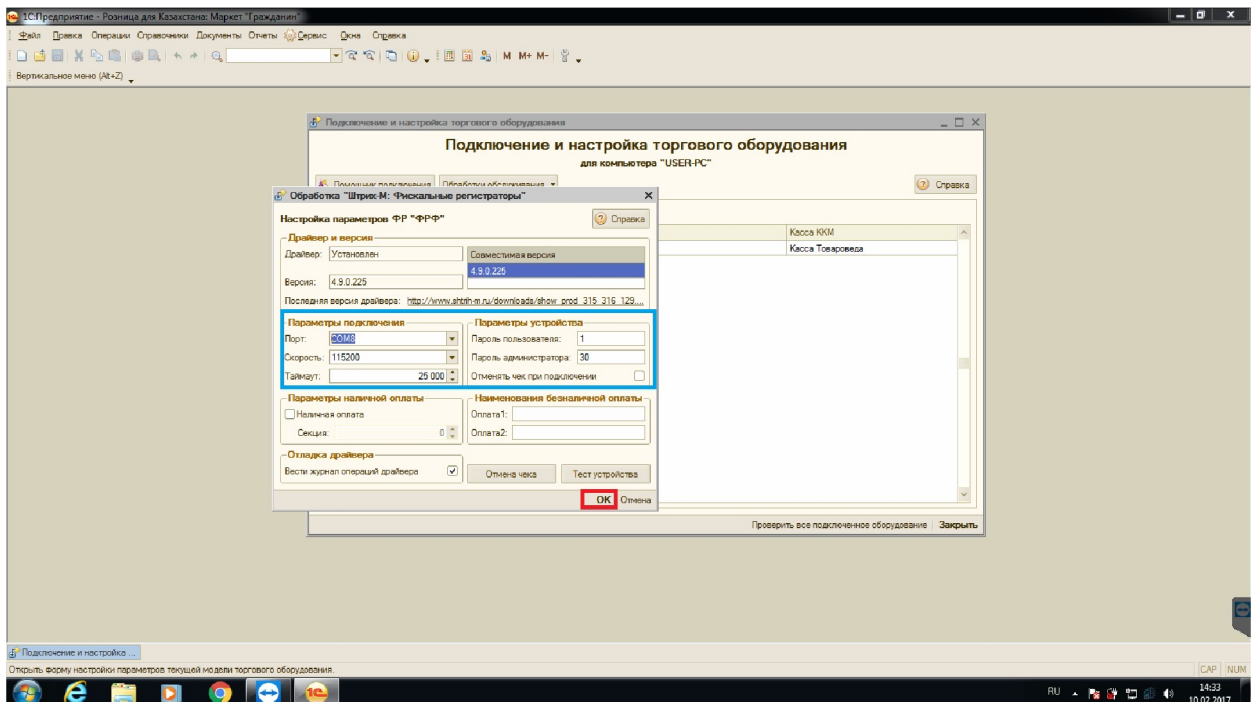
1С:Предприятие - Розница для Казахстана: Маркет "Гражданин"

Файл Правка Операции Справочники Документы Отчеты Сервис Окна Справка

M M+ M-

Вертикальное меню (Alt+Z)

Подключение и настройка торгового оборудования

Подключение и настройка торгового оборудования
для компьютера "USER-PC"

Помощник подключения Обработки обслуживания

Справка

Касса ККМ
Касса Товароведа

Проверить все подключенное оборудование Закрыть

Обработка "Штрих-М: Фискальные регистраторы"

Настройка параметров ФР "ФРФ"

Справка

Драйвер и версия

Драйвер: Установлен

Совместимая версия
4.9.0.225

Версия: 4.9.0.225

Последняя версия драйвера: http://www.shtrih-m.ru/downloads/show_prod_315_316_129...

Параметры подключения

Порт: COM8

Скорость: 115200

Таймаут: 25 000

Параметры устройства

Пароль пользователя: 1

Пароль администратора: 30

Отменять чек при подключении

Параметры наличной оплаты

Наличная оплата

Секция: 0

Наименования безналичной оплаты

Оплата1:

Оплата2:

Отладка драйвера

Вести журнал операций драйвера

Отмена чека

Тест устройства

OK Отмена

Подключение и настройка ...

Открыть форму настройки параметров текущей модели торгового оборудования.

CAP NUM

RU 14:33 10.02.2017